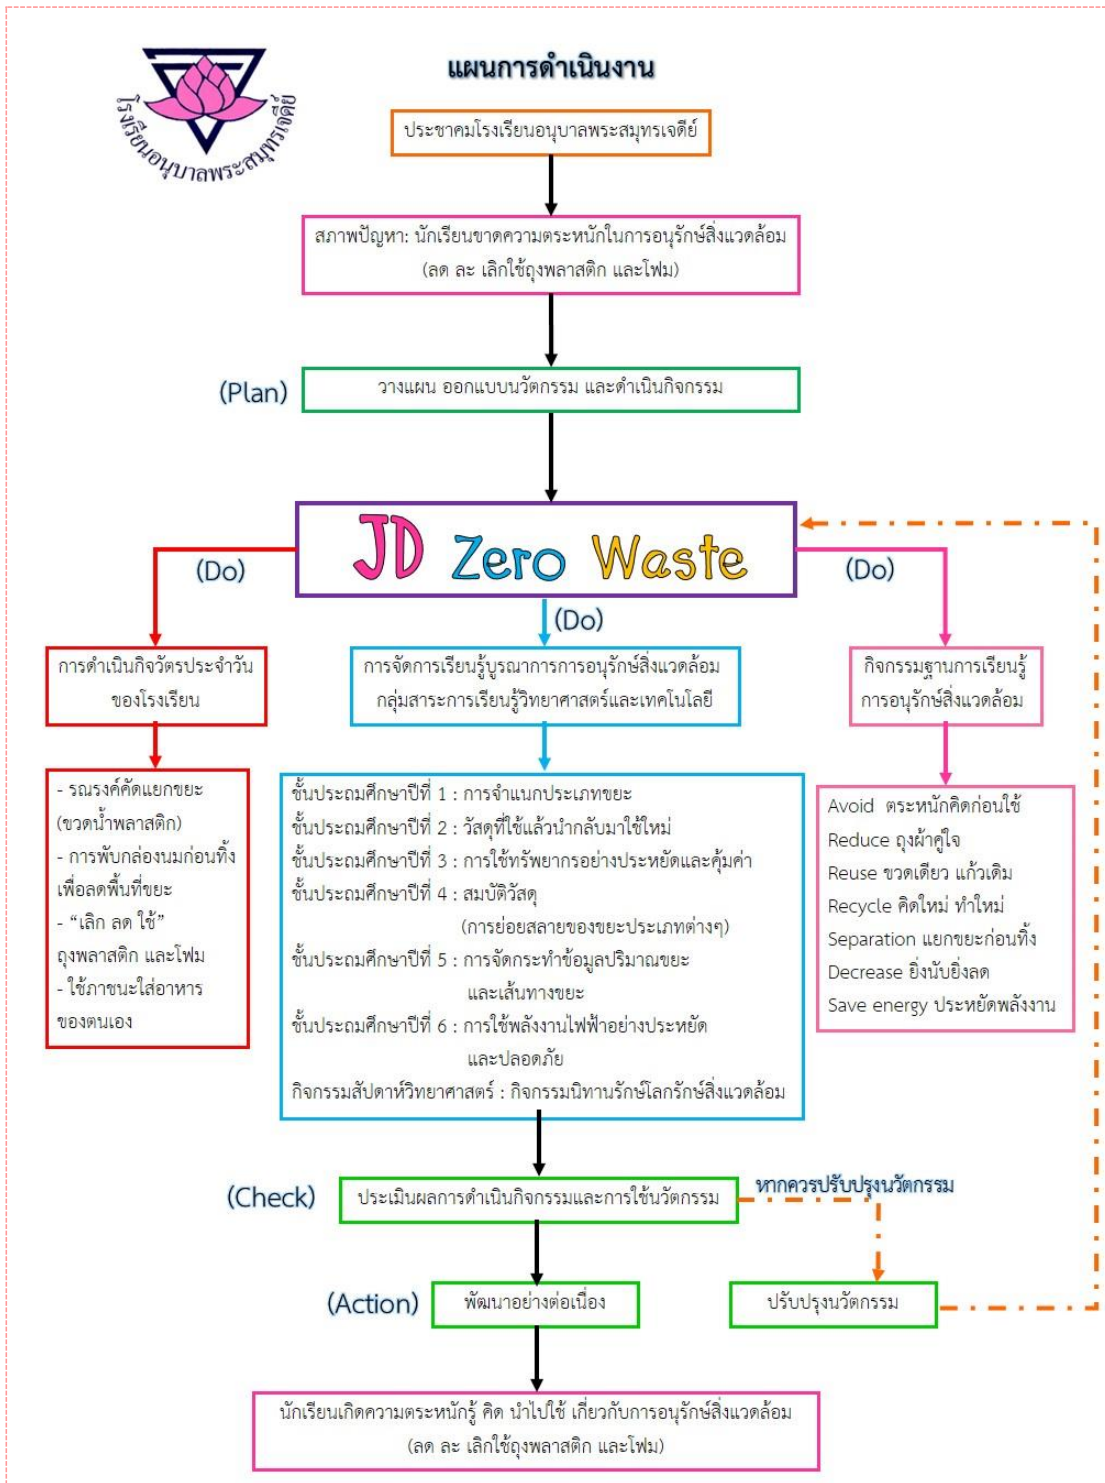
โรงเรียนอนุบาลพระสมุทรเจดีย์

แผนการดำเนินงาน

ประชาคมโรงเรียนอนุบาลพระสมุทรเจดีย์

สภาพปัญหา: นักเรียนขาดความตระหนักในการอนุรักษ์สิ่งแวดล้อม (ลด ละ เลิกใช้ถุงพลาสติก และโฟม)

(Plan) วางแผน ออกแบบนวัตกรรม และดำเนินกิจกรรม

JD Zero Waste

(Do)

(Do)

(Do)

การดำเนินกิจวัตรประจำวันของโรงเรียน

- รณรงค์คัดแยกขยะ (ขวดน้ำพลาสติก)
- การพับกล่องนมก่อนทิ้ง เพื่อลดพื้นที่ขยะ
- "เลิก ลด ใช้" ถุงพลาสติก และโฟม
- ใช้ภาชนะใส่อาหารของตนเอง

การจัดการเรียนรู้บูรณาการการอนุรักษ์สิ่งแวดล้อม กลุ่มสาระการเรียนรู้วิทยาศาสตร์และเทคโนโลยี

ชั้นประถมศึกษาปีที่ 1 : การจำแนกประเภทขยะ
ชั้นประถมศึกษาปีที่ 2 : วัสดุที่ใช้แล้วนำกลับมาใช้ใหม่
ชั้นประถมศึกษาปีที่ 3 : การใช้ทรัพยากรอย่างประหยัดและคุ้มค่า
ชั้นประถมศึกษาปีที่ 4 : สมบัติวัสดุ (การย่อยสลายของขยะประเภทต่างๆ)
ชั้นประถมศึกษาปีที่ 5 : การจัดกระทำข้อมูลปริมาณขยะและเส้นทางขยะ
ชั้นประถมศึกษาปีที่ 6 : การใช้พลังงานไฟฟ้าอย่างประหยัดและปลอดภัย
กิจกรรมสัปดาห์วิทยาศาสตร์ : กิจกรรมนิทานรักษ์โลกรักษ์สิ่งแวดล้อม

กิจกรรมฐานการเรียนรู้การอนุรักษ์สิ่งแวดล้อม

Avoid ตระหนักคิดก่อนใช้
Reduce ถุงผ้าคู่ใจ
Reuse ขวดเดียว แก้วเดิม
Recycle คิดใหม่ ทำใหม่
Separation แยกขยะก่อนทิ้ง
Decrease ยิ่งนับยิ่งลด
Save energy ประหยัดพลังงาน

(Check) ประเมินผลการดำเนินกิจกรรมและการใช้นวัตกรรม

หากควรปรับปรุงนวัตกรรม

(Action) พัฒนาอย่างต่อเนื่อง

ปรับปรุงนวัตกรรม

นักเรียนเกิดความตระหนักรู้ คิด นำไปใช้ เกี่ยวกับการอนุรักษ์สิ่งแวดล้อม (ลด ละ เลิกใช้ถุงพลาสติก และโฟม)